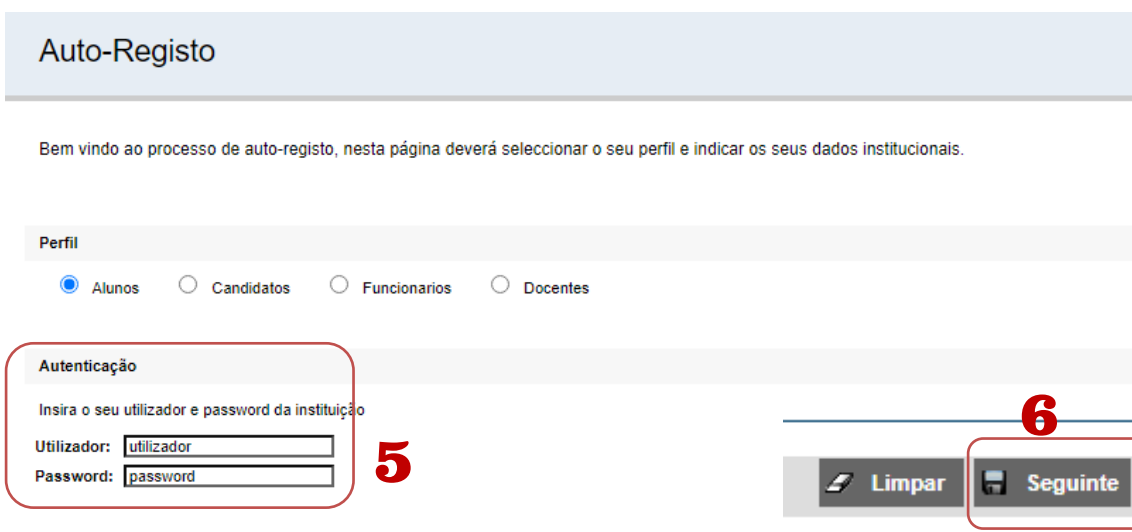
Auto-Registo

Bem vindo ao processo de auto-registo, nesta página deverá seleccionar o seu perfil e indicar os seus dados institucionais.

Perfil

Alunos Candidatos Funcionarios Docentes

Autenticação

Insira o seu utilizador e password da instituição

Utilizador: utilizador
Password: password

5

6

Limpar Seguinte